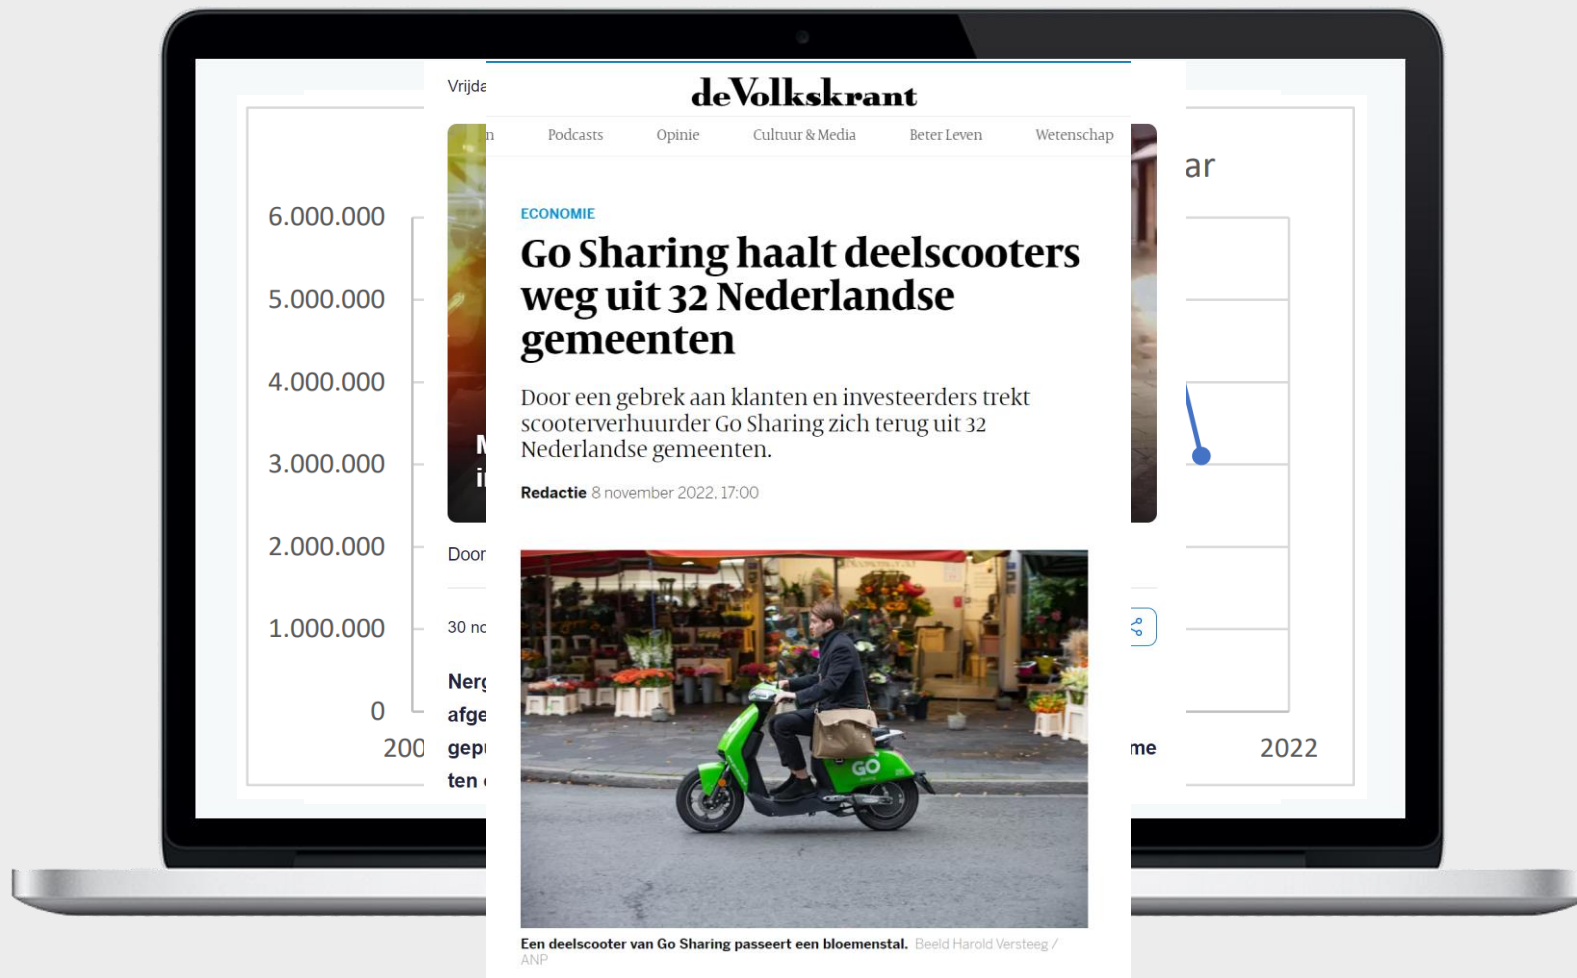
6.000.000
5.000.000
4.000.000
3.000.000
2.000.000
1.000.000
0
200

ar

2022

Vrijda

Door

30 nc

Nerg
afge
gep
ten

me

deVolkskrant

n Podcasts Opinie Cultuur & Media Beter Leven Wetenschap

ECONOMIE

Go Sharing haalt deelscooters weg uit 32 Nederlandse gemeenten

Door een gebrek aan klanten en investeerders trekt scooterverhuurder Go Sharing zich terug uit 32 Nederlandse gemeenten.

Redactie 8 november 2022, 17:00

GO

Een deelscooter van Go Sharing passeert een bloemenstal. Beeld Harold Versteeg / ANP